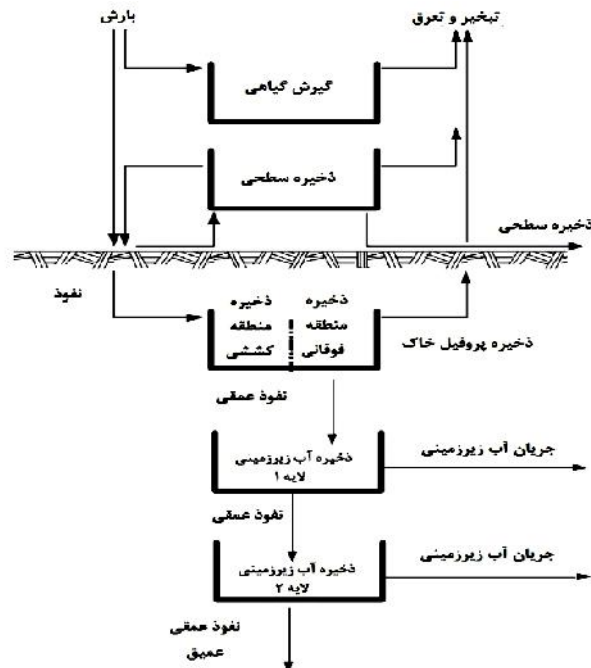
بارش

تبخیر و تعرق

گیرش گیاهی

ذخیره سطحی

ذخیره سطحی

نفوذ

ذخیره منطقه فوقانی

ذخیره منطقه کششی

ذخیره پروفیل خاک

نفوذ عمقی

ذخیره آب زیرزمینی لایه ۱

جریان آب زیرزمینی

نفوذ عمقی

ذخیره آب زیرزمینی لایه ۲

جریان آب زیرزمینی

نفوذ عمقی عمیق